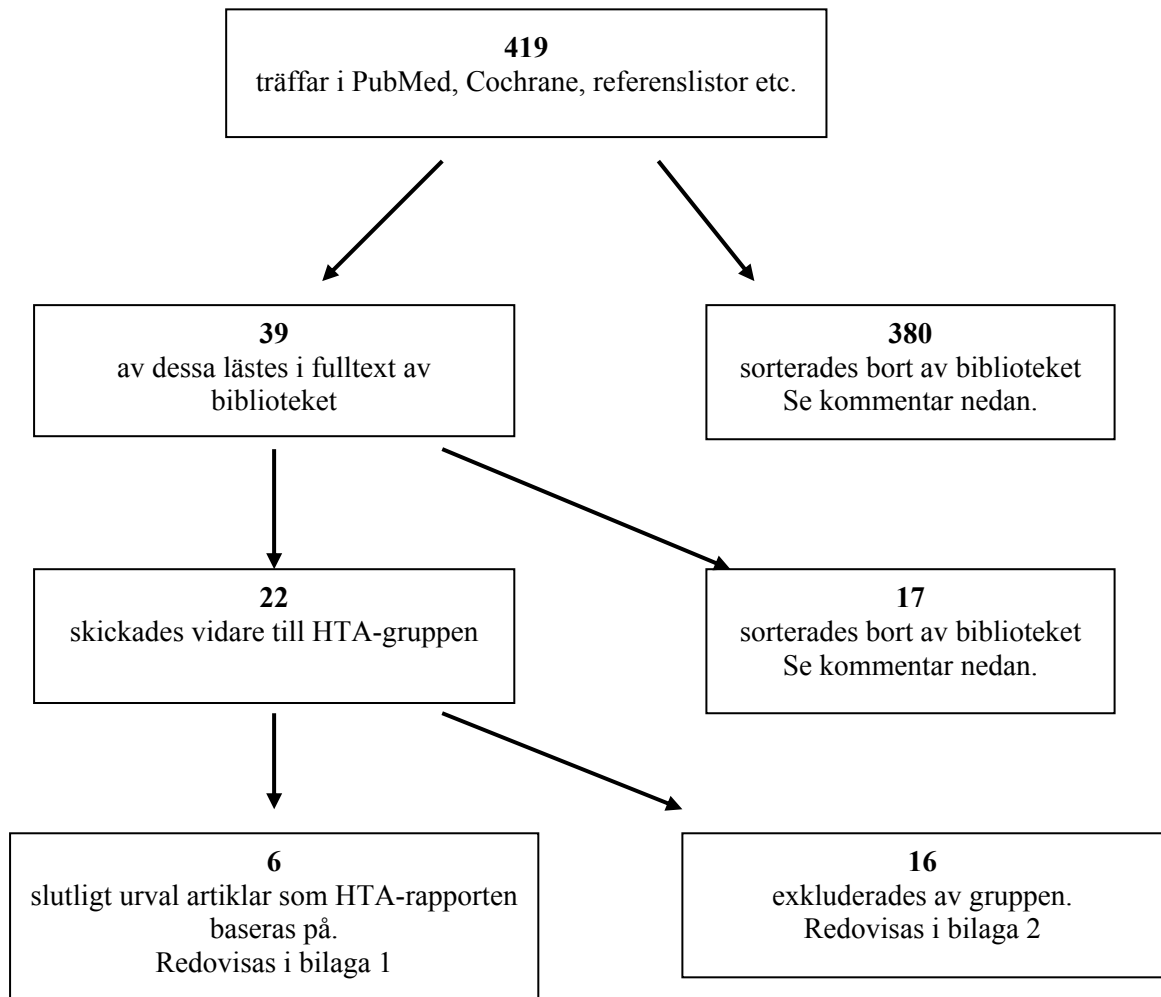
**419**
träffar i PubMed, Cochrane, referenslistor etc.

**39**
av dessa lästes i fulltext av biblioteket

**380**
sorterades bort av biblioteket
Se kommentar nedan.

**22**
skickades vidare till HTA-gruppen

**17**
sorterades bort av biblioteket
Se kommentar nedan.

**6**
slutligt urval artiklar som HTA-rapporten baseras på.
Redovisas i bilaga 1

**16**
exkluderades av gruppen.
Redovisas i bilaga 2